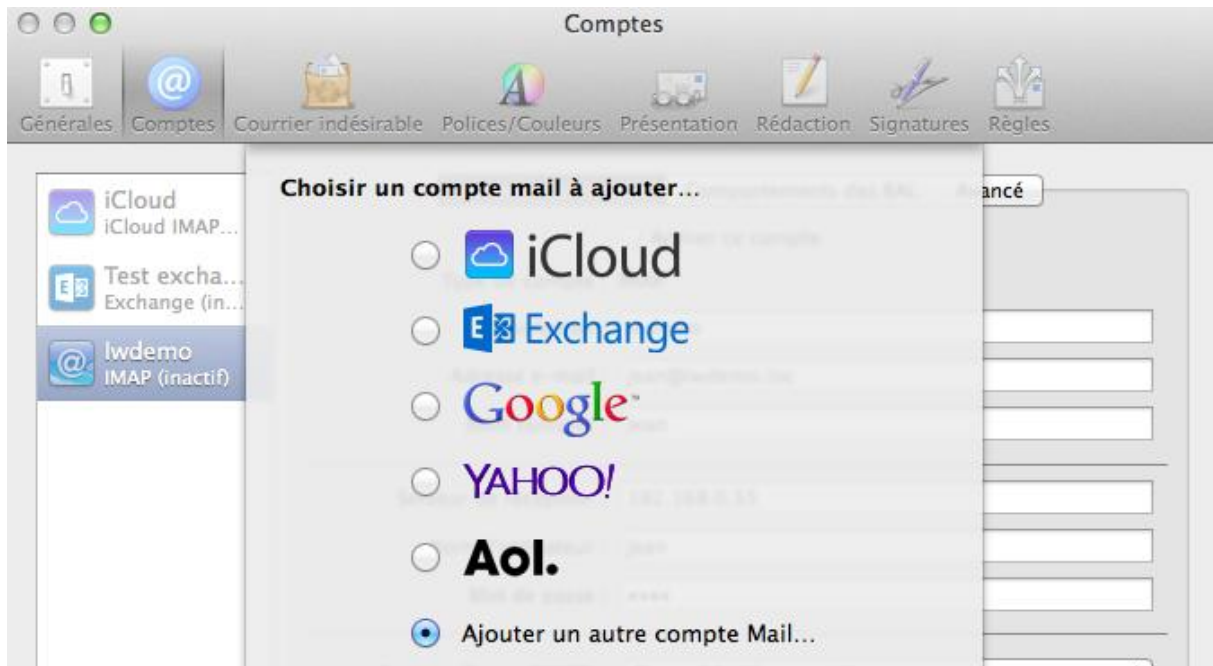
Comptes

Générales Comptes Courrier indésirable Polices/Couleurs Présentation Rédaction Signatures Règles

iCloud
iCloud IMAP...

Test excha...
Exchange (in...

lwdemo
IMAP (inactif)

Choisir un compte mail à ajouter...

ancé

iCloud

Exchange

Google

YAHOO!

Aol.

Ajouter un autre compte Mail...